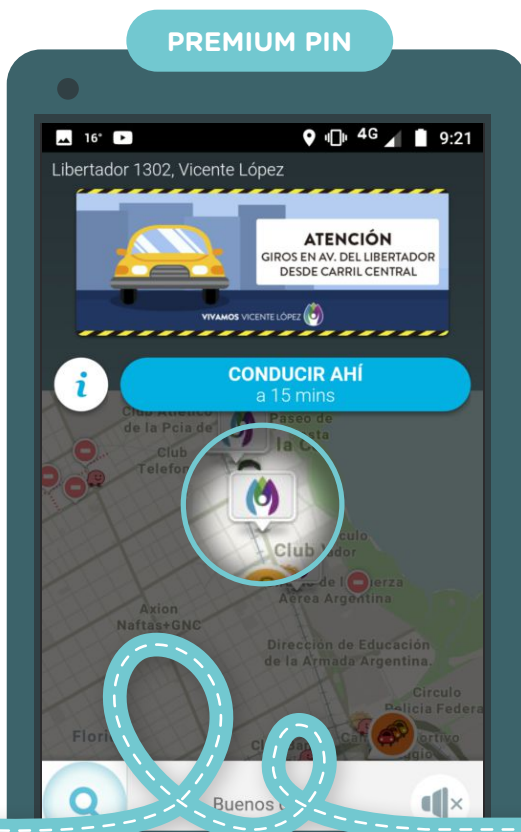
PREMIUM PIN

16° 4G 9:21

Libertador 1302, Vicente López

ATENCIÓN
GIROS EN AV. DEL LIBERTADOR
DESDE CARRIL CENTRAL

VIVAMOS VICENTE LÓPEZ

i

CONDUCIR AHÍ
a 15 mins

Club Atlético de la Pcia de

Paseo de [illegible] la C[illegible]

Club Telef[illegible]

Club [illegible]ador

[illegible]culo de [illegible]erza Aérea Argentina

Axion Naftas+GNC

Dirección de Educación de la Armada Argentina.

Círculo Policía Federal

Flor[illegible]

Cl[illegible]

Ca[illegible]ortivo

Buenos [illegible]